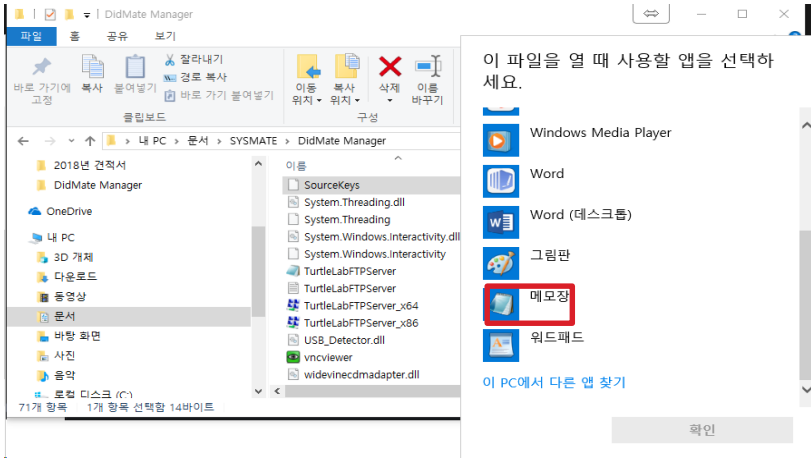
DidMate Manager

파일 홈 공유 보기

바로 가기에 고정 복사 붙여넣기 잘라내기 경로 복사 바로 가기 붙여넣기

클립보드

이동 위치 복사 위치 삭제 이름 바꾸기

구성

← → ↑ 내 PC > 문서 > SYSMATE > DidMate Manager

2018년 견적서
DidMate Manager
OneDrive
내 PC
3D 개체
다운로드
동영상
문서
바탕 화면
사진
음악
로컬 디스크 (C:)

이름
SourceKeys
System.Threading.dll
System.Threading
System.Windows.Interactivity.dll
System.Windows.Interactivity
TurtleLabFTPServer
TurtleLabFTPServer
TurtleLabFTPServer_x64
TurtleLabFTPServer_x86
USB_Detector.dll
vncviewer
widevinecdmadapter.dll

71개 항목 1개 항목 선택함 14바이트

이 파일을 열 때 사용할 앱을 선택하세요.

Windows Media Player
Word
Word (데스크톱)
그림판
메모장
워드패드

이 PC에서 다른 앱 찾기

확인